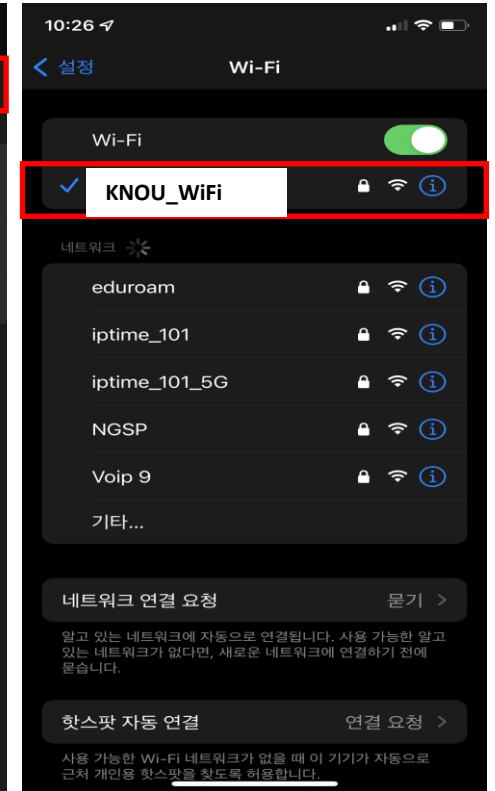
10:26

< 설정

Wi-Fi

Wi-Fi

KNOU_WiFi

네트워크

eduroam

iptime_101

iptime_101_5G

NGSP

Voip 9

기타...

네트워크 연결 요청 묻기 >

알고 있는 네트워크에 자동으로 연결됩니다. 사용 가능한 알고 있는 네트워크가 없다면, 새로운 네트워크에 연결하기 전에 묻습니다.

핫스팟 자동 연결 연결 요청 >

사용 가능한 Wi-Fi 네트워크가 없을 때 이 기기가 자동으로 근처 개인용 핫스팟을 찾도록 허용합니다.